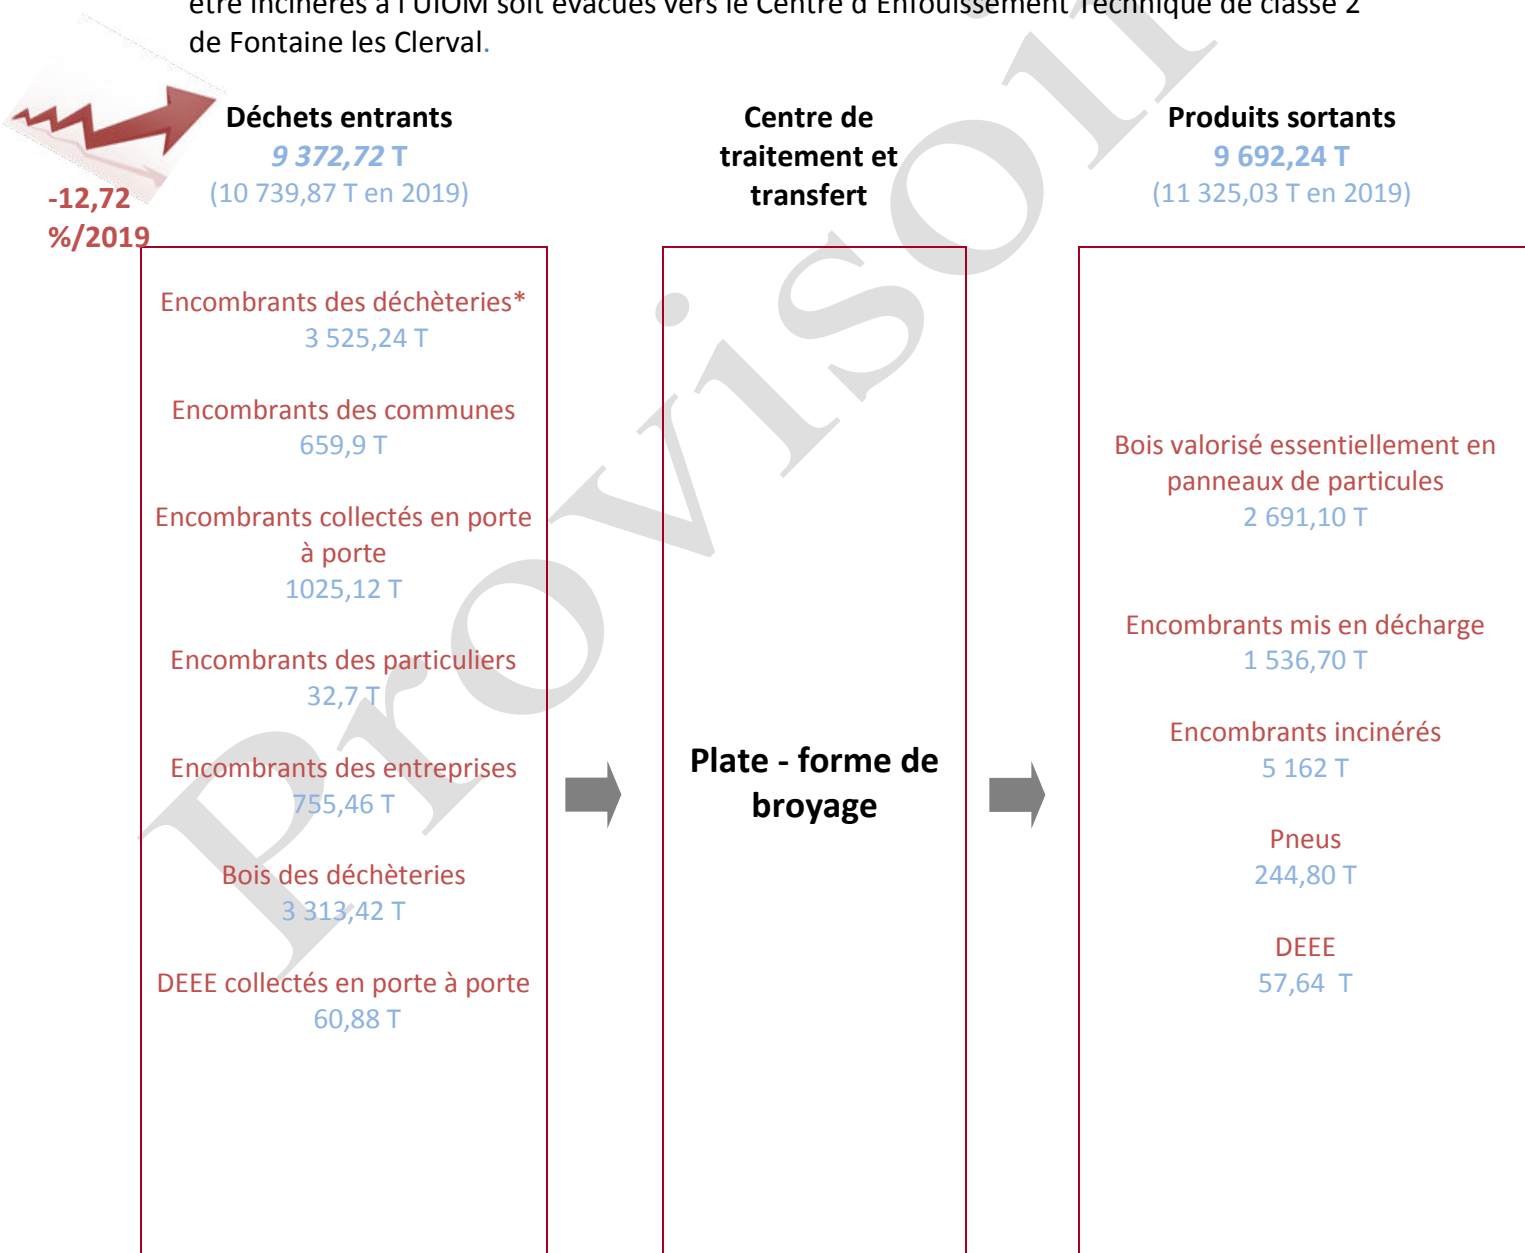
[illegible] de Fontaine les Clerval.

-12,72 %/2019

Déchets entrants
9 372,72 T
(10 739,87 T en 2019)

Centre de traitement et transfert

Produits sortants
9 692,24 T
(11 325,03 T en 2019)

Encombrants des déchèteries*
3 525,24 T

Encombrants des communes
659,9 T

Encombrants collectés en porte à porte
1025,12 T

Encombrants des particuliers
32,7 T

Encombrants des entreprises
755,46 T

Bois des déchèteries
3 313,42 T

DEEE collectés en porte à porte
60,88 T

Plate - forme de broyage

Bois valorisé essentiellement en panneaux de particules
2 691,10 T

Encombrants mis en décharge
1 536,70 T

Encombrants incinérés
5 162 T

Pneus
244,80 T

DEEE
57,64 T

Provisoire